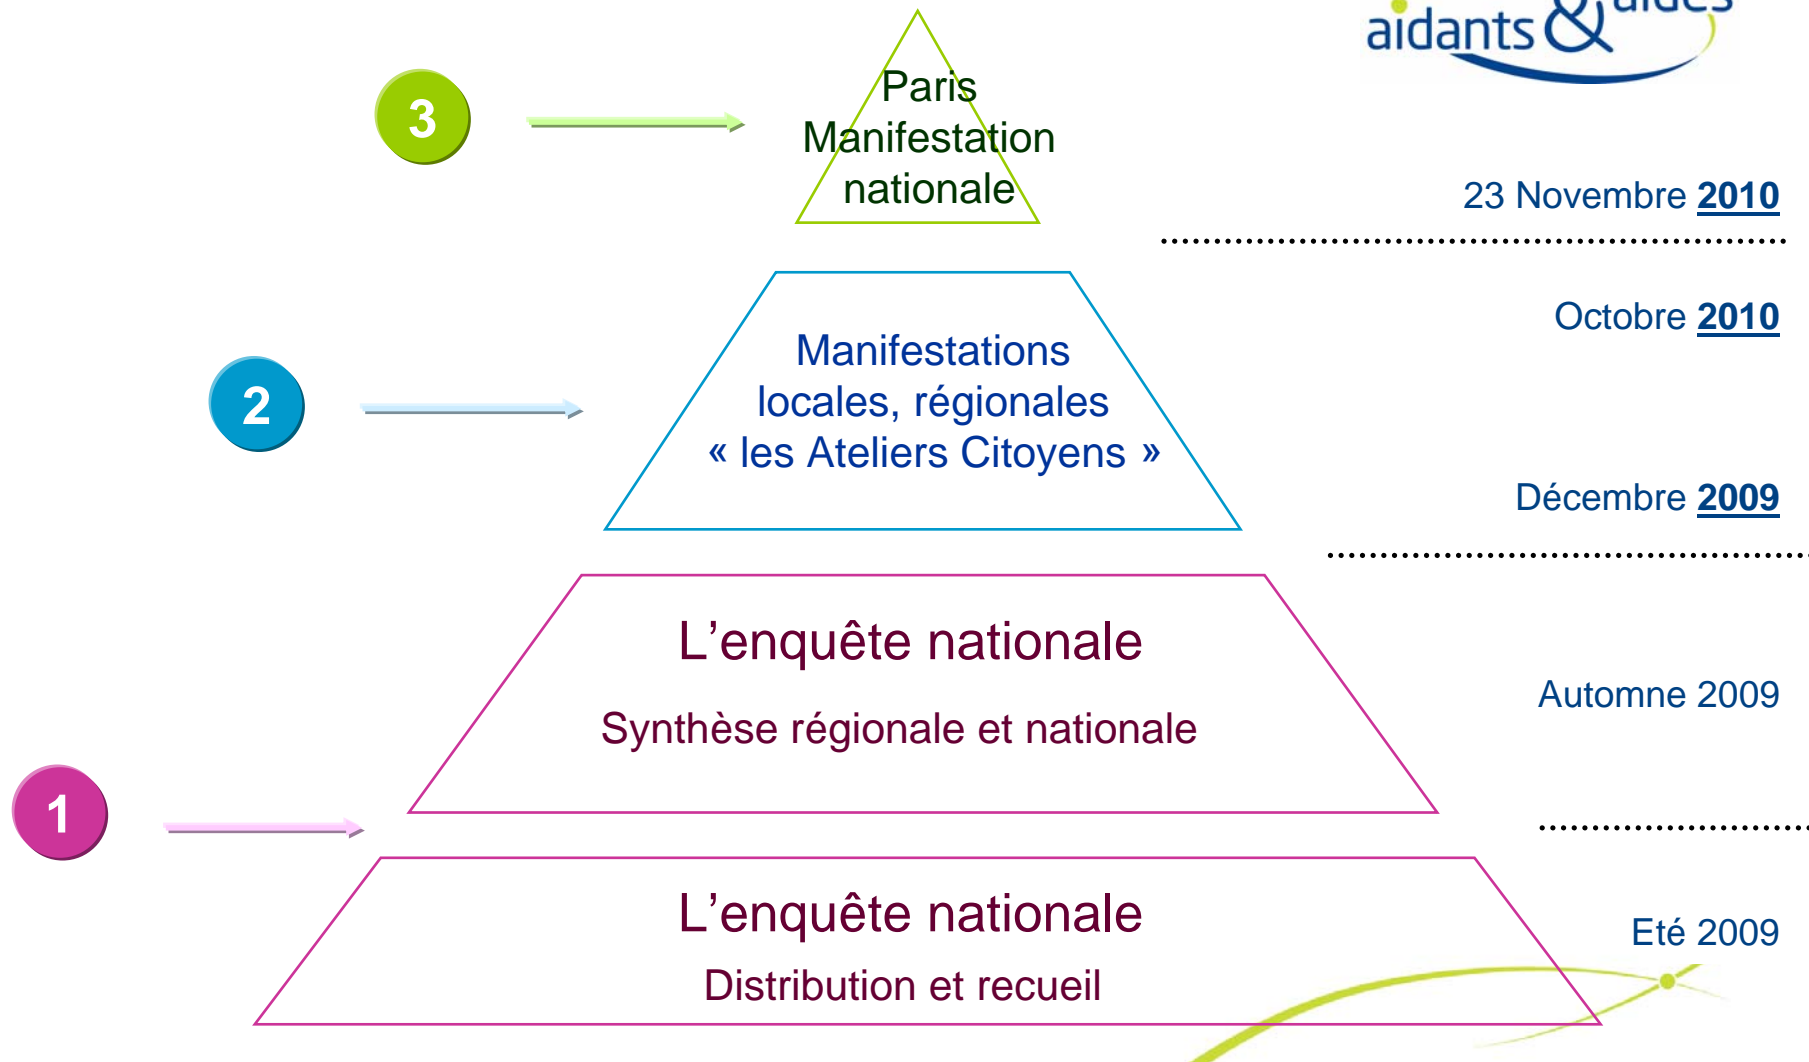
aidants &amp; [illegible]

3

Paris Manifestation nationale

23 Novembre 2010

Octobre 2010

2

Manifestations locales, régionales « les Ateliers Citoyens »

Décembre 2009

L’enquête nationale

Synthèse régionale et nationale

Automne 2009

1

L’enquête nationale

Distribution et recueil

Eté 2009